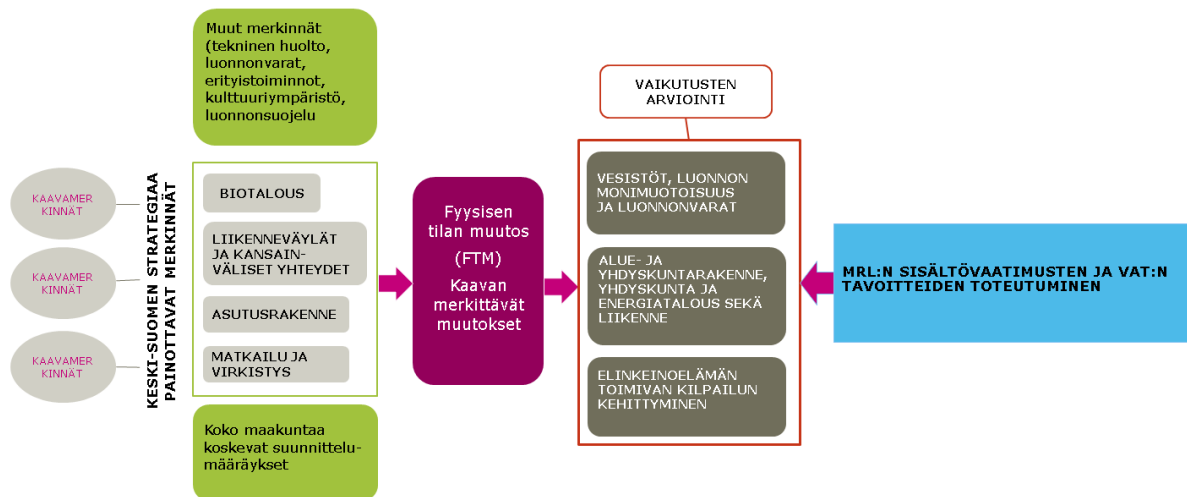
Muut merkinnät (tekninen huolto, luonnonvarat, erityistoiminnot, kulttuuriympäristö, luonnonsuojelu

KAAVAMER KINNÄT

KAAVAMER KINNÄT

KAAVAMER KINNÄT

KESKI-SUOMEN STRATEGIAA PAINOTTAVAT MERKINNÄT

BIOTALOUS

LIIKENNEVÄYLÄT JA KANSAINVÄLISET YHTEYDET

ASUTUSRAKENNE

MATKAILU JA VIRKISTYS

Koko maakuntaa koskevat suunnittelumääräykset

Fyysisen tilan muutos (FTM) Kaavan merkittävät muutokset

VAIKUTUSTEN ARVIOINTI

VESISTÖT, LUONNON MONIMUOTOISUUS JA LUONNONVARAT

ALUE- JA YHDYSKUNTARAKENNE, YHDYSKUNTA JA ENERGIATALOUS SEKÄ LIIKENNE

ELINKEINOELÄMÄN TOIMIVAN KILPAILUN KEHITTYMINEN

MRL:N SISÄLTÖVAATIMUSTEN JA VAT:N TAVOITTEIDEN TOTEUTUMINEN